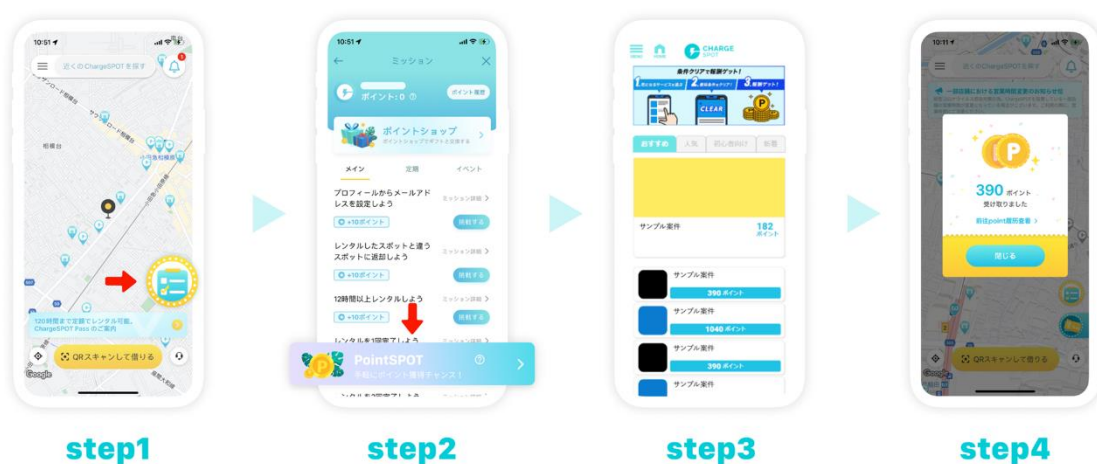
10:51
近くのChargeSPOTを探す
120時間まで定額でレンタル可能。ChargeSPOT Passのご案内
QRスキャンして借りる
Google

10:51
ミッション
ポイント：0
ポイント履歴
ポイントショップ
ポイントショップでギフトと交換する
メイン
定期
イベント
プロフィールからメールアドレスを設定しよう
ミッション詳細
+10ポイント
挑戦する
レンタルしたスポットと違うスポットに返却しよう
ミッション詳細
+10ポイント
挑戦する
12時間以上レンタルしよう
ミッション詳細
+10ポイント
挑戦する
PointSPOT
手軽にポイント獲得チャンス！

CHARGE SPOT
条件クリアで報酬ゲット！
おすすめ
人気
初心者向け
新着
サンプル案件
182 ポイント
サンプル案件
390 ポイント
サンプル案件
1040 ポイント
サンプル案件
390 ポイント
サンプル案件

10:11
近くのChargeSPOTを探す
390 ポイント
受け取りました
前往point履歴査看
閉じる
QRスキャンして借りる

step1
step2
step3
step4